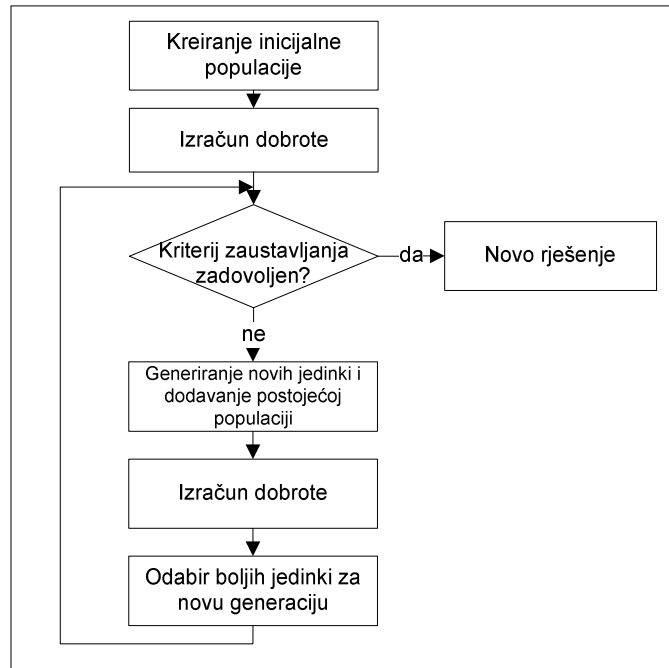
Kreiranje inicijalne populacije

Izračun dobrote

Kriterij zaustavljanja zadovoljen?

da

Novo rješenje

ne

Generiranje novih jedinki i dodavanje postojećoj populaciji

Izračun dobrote

Odabir boljih jedinki za novu generaciju